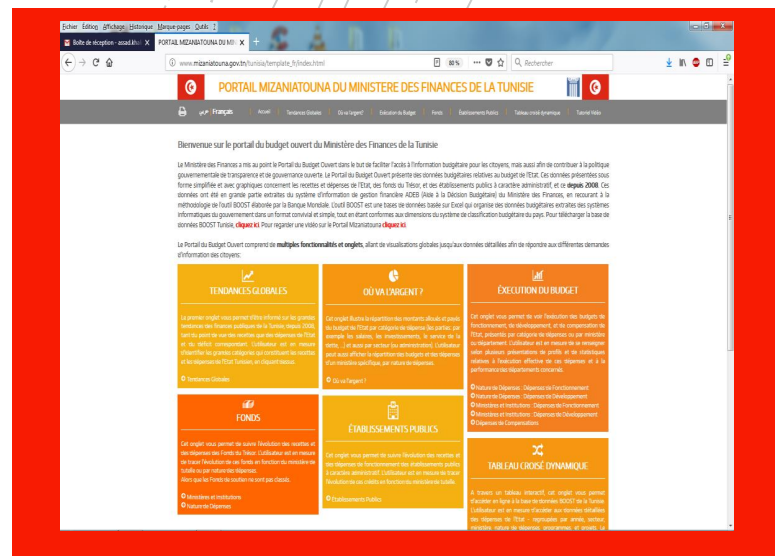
Fichier Édition Affichage Historique Marque-pages Outils ?

Boîte de réception - assad.kh... × PORTAIL MIZANIATOUNA DU MIN × +

www.mizaniatouna.gov.tn/tunisia/template_fr/index.html 80% Rechercher

PORTAIL MIZANIATOUNA DU MINISTERE DES FINANCES DE LA TUNISIE

عربي Français Accueil Tendances Globales Où va l'argent? Exécution du Budget Fonds Établissements Publics Tableau croisé dynamique Tutoriel Vidéo

Bienvenue sur le portail du budget ouvert du Ministère des Finances de la Tunisie

Le Ministère des Finances a mis au point le Portail du Budget Ouvert dans le but de faciliter l'accès à l'information budgétaire pour les citoyens, mais aussi afin de contribuer à la politique gouvernementale de transparence et de gouvernance ouverte. Le Portail du Budget Ouvert présente des données budgétaires relatives au budget de l'État. Ces données présentées sous forme simplifiée et avec graphiques concernent les recettes et dépenses de l'État, des fonds du Trésor, et des établissements publics à caractère administratif, et ce depuis 2000. Ces données ont été en grande partie extraites du système d'information de gestion financière ADEB (Aide à la Décision Budgétaire) du Ministère des Finances, en recourant à la méthodologie de l'outil BOOST élaborée par la Banque Mondiale. L'outil BOOST est une base de données basée sur Excel qui organise des données budgétaires extraites des systèmes informatiques du gouvernement dans un format convivial et simple, tout en étant conformes aux dimensions du système de classification budgétaire du pays. Pour télécharger la base de données BOOST Tunisie, cliquez ici. Pour regarder une vidéo sur le Portail Mizaniatouna cliquez ici.

Le Portail du Budget Ouvert comprend de multiples fonctionnalités et onglets, allant de visualisations globales jusqu'aux données détaillées afin de répondre aux différentes demandes d'information des citoyens:

TENDANCES GLOBALES

Le premier onglet vous permet d'être informé sur les grandes tendances des finances publiques de la Tunisie, depuis 2000, tant du point de vue des recettes que des dépenses de l'État et du déficit correspondant. L'utilisateur est en mesure d'identifier les grandes catégories qui constituent les recettes et les dépenses de l'État Tunisien, en cliquant dessus.

Tendances Globales

OÙ VA L'ARGENT ?

Cet onglet illustre la répartition des montants alloués et payés du budget de l'État par catégorie de dépense (les parties, par exemple les salaires, les investissements, le service de la dette,...) et aussi par secteur (ou administration). L'utilisateur peut aussi afficher la répartition des budgets et des dépenses d'un ministère spécifique, par nature de dépenses.

Où va l'argent ?

EXÉCUTION DU BUDGET

Cet onglet vous permet de voir l'évolution des budgets de fonctionnement, de développement, et de compensation de l'État, présentés par catégorie de dépenses ou par ministère ou département. L'utilisateur est en mesure de se renseigner selon plusieurs présentations de profils et de statistiques relatives à l'exécution effective de ces dépenses et à la performance des départements concernés.

Nature de Dépenses : Dépenses de Fonctionnement
Nature de Dépenses : Dépenses de Développement
Ministères et Institutions : Dépenses de Fonctionnement
Ministères et Institutions : Dépenses de Développement
Dépenses de Compensations

FONDS

Cet onglet vous permet de suivre l'évolution des recettes et des dépenses des Fonds du Trésor. L'utilisateur est en mesure de tracer l'évolution de ces fonds en fonction du ministère de tutelle ou par nature des dépenses.
Alors que les Fonds de soutien ne sont pas classés.

Ministères et Institutions
Nature de Dépenses

ÉTABLISSEMENTS PUBLICS

Cet onglet vous permet de suivre l'évolution des recettes et des dépenses de fonctionnement des établissements publics à caractère administratif. L'utilisateur est en mesure de tracer l'évolution de ces crédits en fonction du ministère de tutelle.

Établissements Publics

TABLEAU CROISÉ DYNAMIQUE

À travers un tableau interactif, cet onglet vous permet d'accéder en ligne à la base de données BOOST de la Tunisie. L'utilisateur est en mesure d'accéder aux données détaillées des dépenses de l'État - regroupées par année, secteur, ministère, nature de dépenses, programmes, et projets. La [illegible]